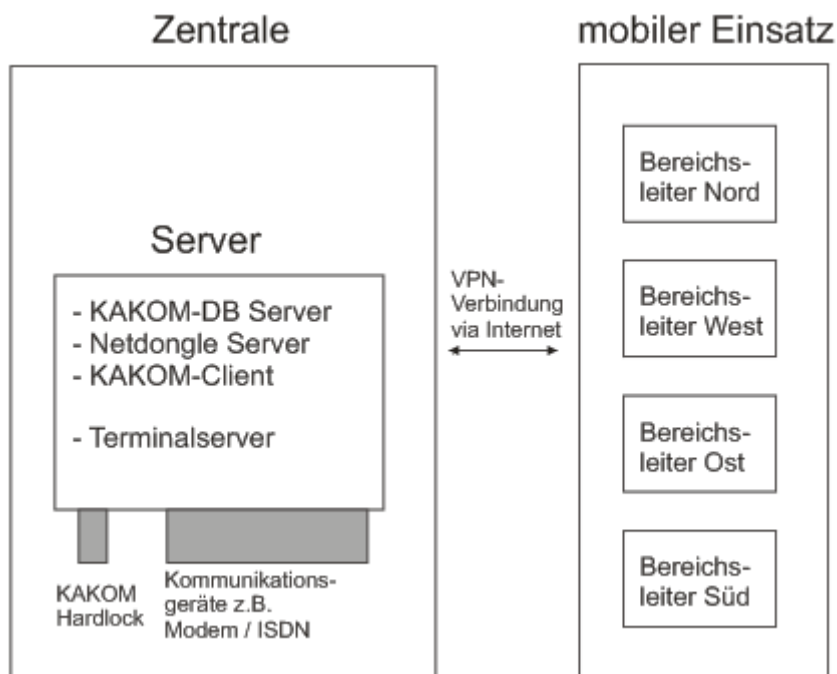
Zentrale

mobiler Einsatz

Server

- KAKOM-DB Server
- Netdongle Server
- KAKOM-Client

- Terminalserver

KAKOM Hardlock

Kommunikationsgeräte z.B. Modem / ISDN

VPN-Verbindung via Internet

Bereichsleiter Nord

Bereichsleiter West

Bereichsleiter Ost

Bereichsleiter Süd